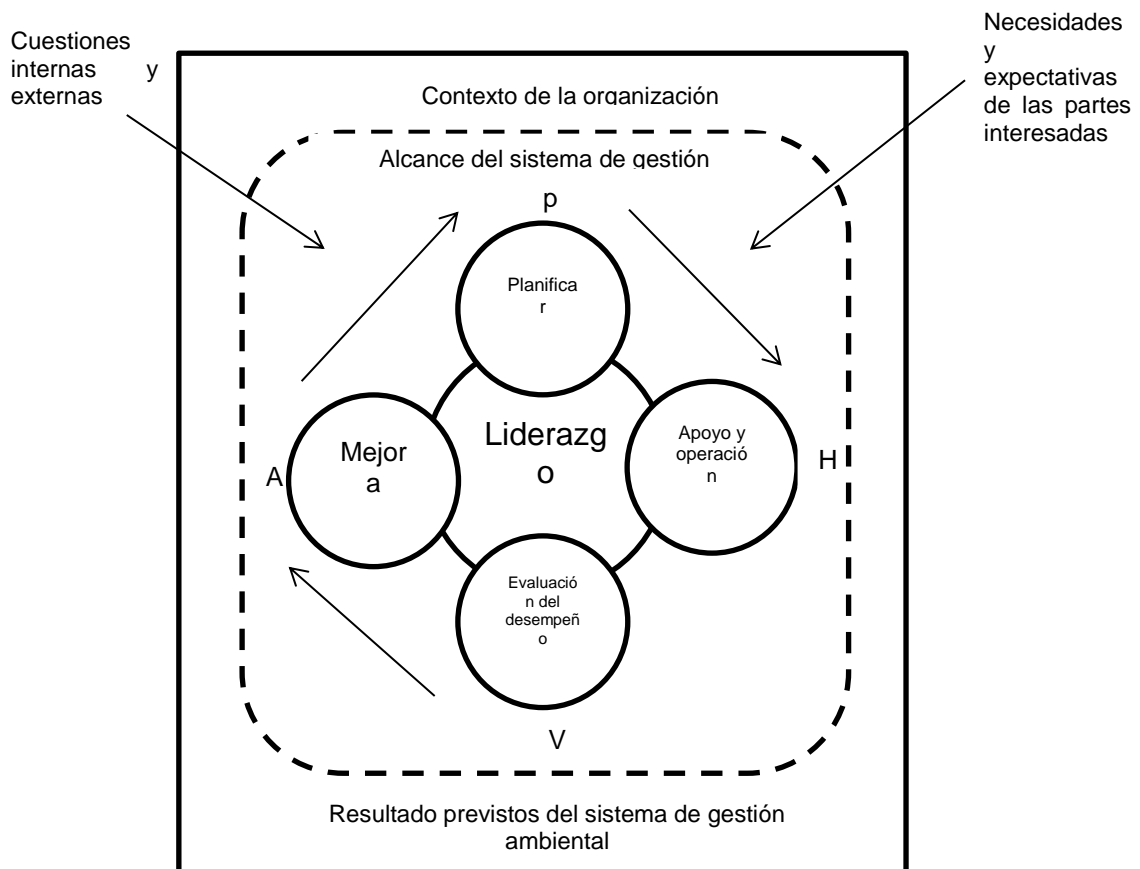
Cuestiones internas y externas

Necesidades y expectativas de las partes interesadas

Contexto de la organización

Alcance del sistema de gestión

p

Planificar

Liderazgo

Mejora

Apoyo y operación

A

H

Evaluación del desempeño

V

Resultado previstos del sistema de gestión ambiental